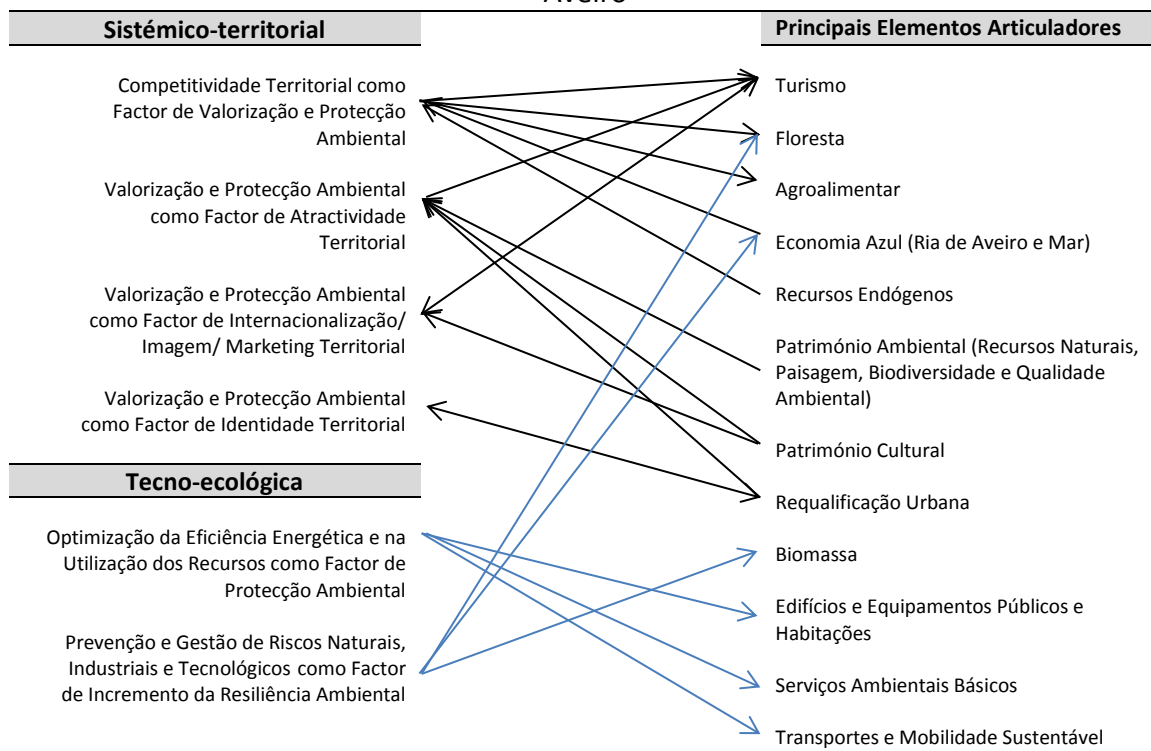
Aveiro

Sistémico-territorial

Competitividade Territorial como Factor de Valorização e Protecção Ambiental

Valorização e Protecção Ambiental como Factor de Atractividade Territorial

Valorização e Protecção Ambiental como Factor de Internacionalização/ Imagem/ Marketing Territorial

Valorização e Protecção Ambiental como Factor de Identidade Territorial

Tecno-ecológica

Optimização da Eficiência Energética e na Utilização dos Recursos como Factor de Protecção Ambiental

Prevenção e Gestão de Riscos Naturais, Industriais e Tecnológicos como Factor de Incremento da Resiliência Ambiental

Principais Elementos Articuladores

Turismo

Floresta

Agroalimentar

Economia Azul (Ria de Aveiro e Mar)

Recursos Endógenos

Património Ambiental (Recursos Naturais, Paisagem, Biodiversidade e Qualidade Ambiental)

Património Cultural

Requalificação Urbana

Biomassa

Edifícios e Equipamentos Públicos e Habitações

Serviços Ambientais Básicos

Transportes e Mobilidade Sustentável